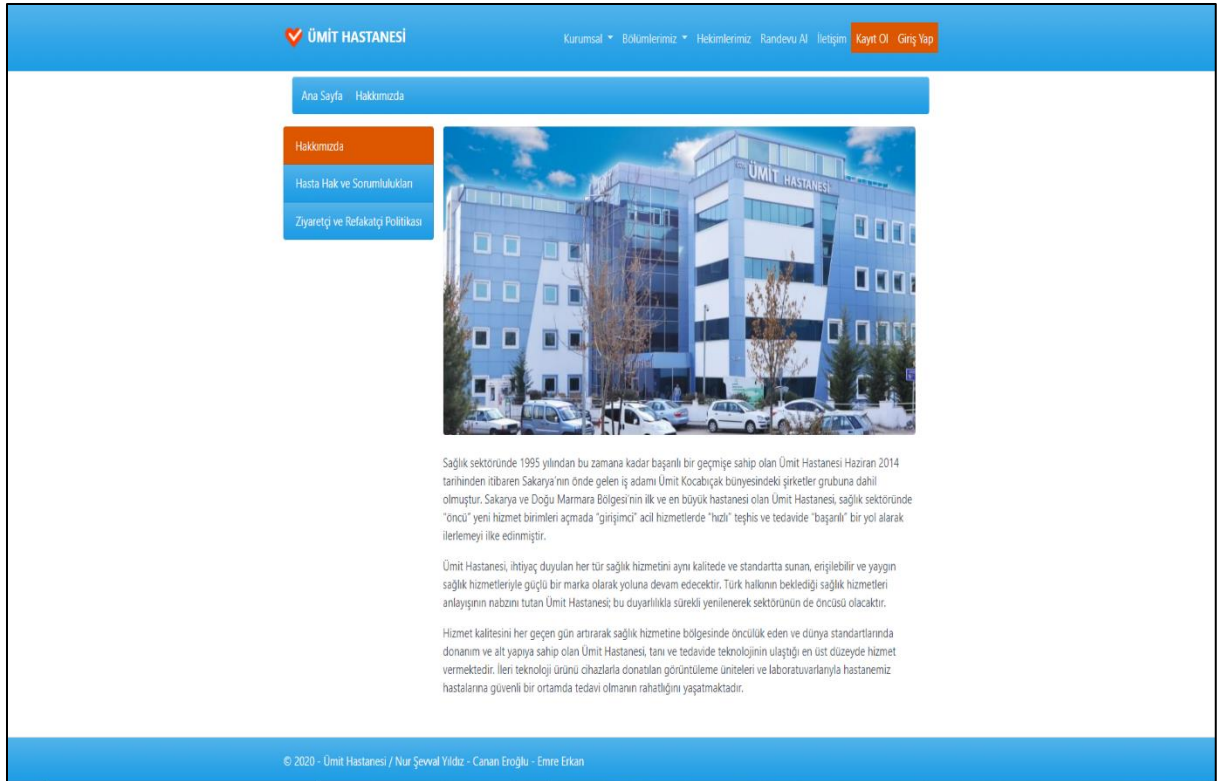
ÜMİT HASTANESİ

Kurumsal ▾ Bölümlerimiz ▾ Hekimlerimiz Randevu Al İletişim Kayıt Ol Giriş Yap

Ana Sayfa Hakkımızda

Hakkımızda

Hasta Hak ve Sorumlulukları

Ziyaretçi ve Refakatçi Politikası

ÜMİT HASTANESİ

Sağlık sektöründe 1995 yılından bu zamana kadar başarılı bir geçmişe sahip olan Ümit Hastanesi Haziran 2014 tarihinden itibaren Sakarya'nın önde gelen iş adamı Ümit Kocabıçak bünyesindeki şirketler grubuna dahil olmuştur. Sakarya ve Doğu Marmara Bölgesi'nin ilk ve en büyük hastanesi olan Ümit Hastanesi, sağlık sektöründe "öncü" yeni hizmet birimleri açmada "girişimci" acil hizmetlerde "hızlı" teşhis ve tedavide "başarılı" bir yol alarak ilerlemeyi ilke edinmiştir.

Ümit Hastanesi, ihtiyaç duyulan her tür sağlık hizmetini aynı kalitede ve standartta sunan, erişilebilir ve yaygın sağlık hizmetleriyle güçlü bir marka olarak yoluna devam edecektir. Türk halkının beklediği sağlık hizmetleri anlayışının nabzını tutan Ümit Hastanesi; bu duyarlılıkla sürekli yenilenerek sektörünün de öncüsü olacaktır.

Hizmet kalitesini her geçen gün artırarak sağlık hizmetine bölgesinde öncülük eden ve dünya standartlarında donanım ve alt yapıya sahip olan Ümit Hastanesi, tanı ve tedavide teknolojinin ulaştığı en üst düzeyde hizmet vermektedir. İleri teknoloji ürünü cihazlarla donatılan görüntüleme üniteleri ve laboratuvarlarıyla hastanemiz hastalarına güvenli bir ortamda tedavi olmanın rahatlığını yaşatmaktadır.

© 2020 - Ümit Hastanesi / Nur Şevval Yıldız - Canan Eroğlu - Emre Erkan